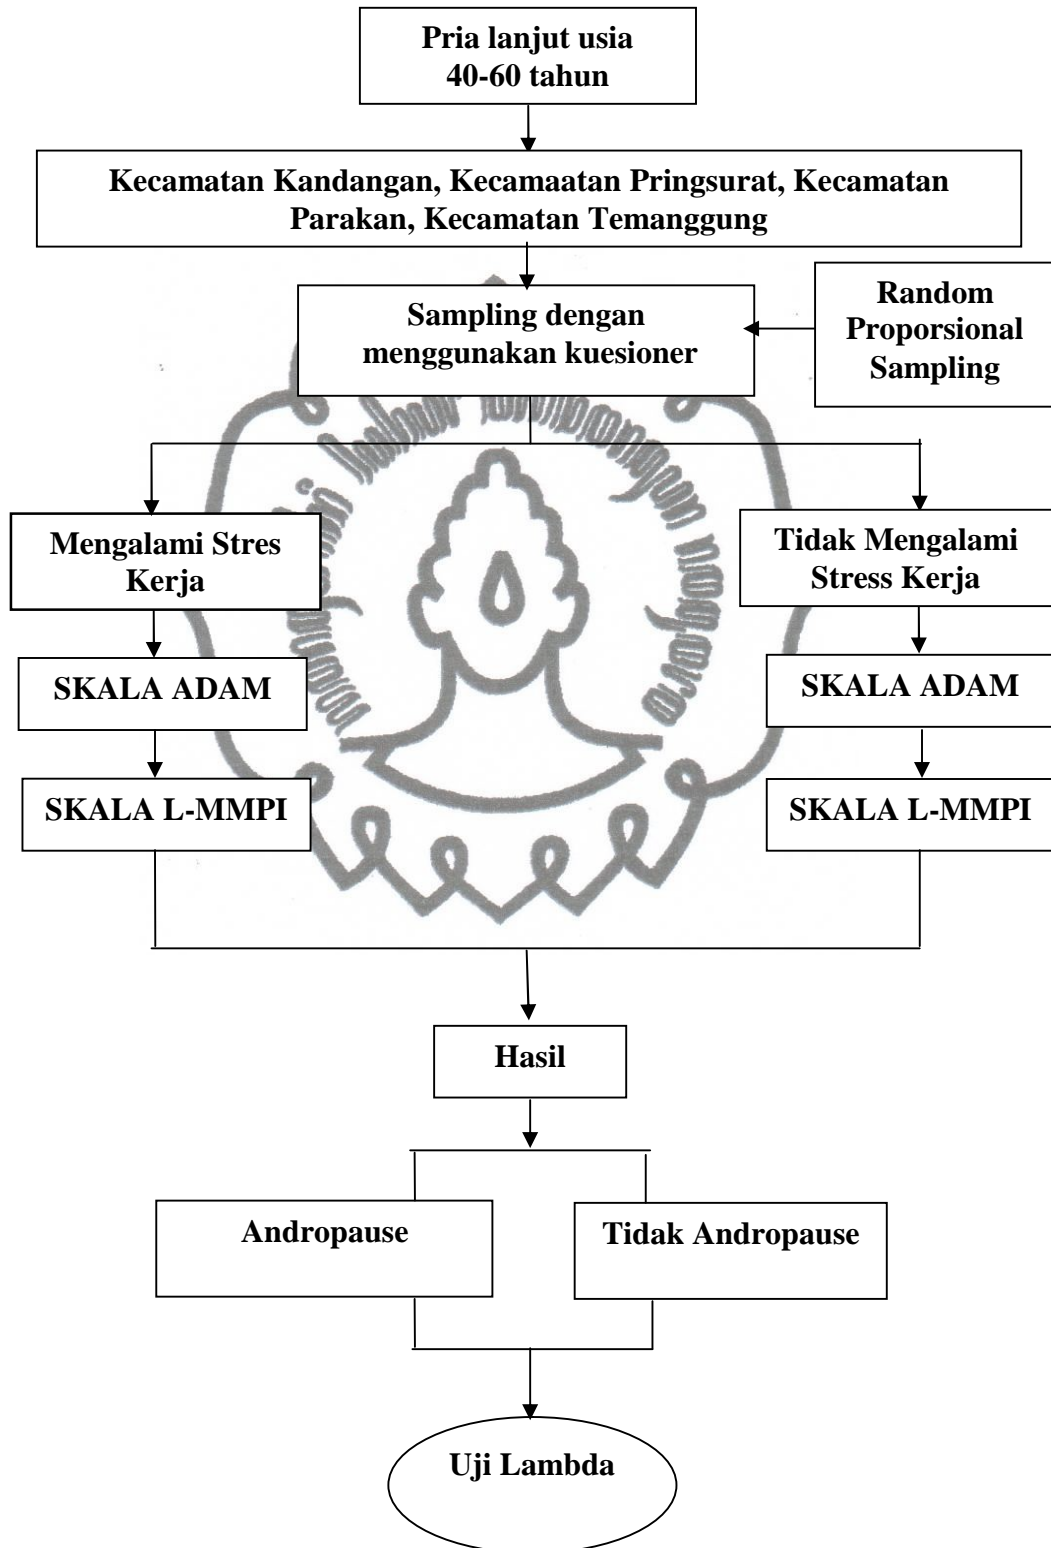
Pria lanjut usia
40-60 tahun

Kecamatan Kandangan, Kecamaatan Pringsurat, Kecamatan Parakan, Kecamatan Temanggung

Sampling dengan menggunakan kuesioner

Random Proporsional Sampling

Mengalami Stres Kerja

Tidak Mengalami Stress Kerja

SKALA ADAM

SKALA ADAM

SKALA L-MMPI

SKALA L-MMPI

Hasil

Andropause

Tidak Andropause

Uji Lambda